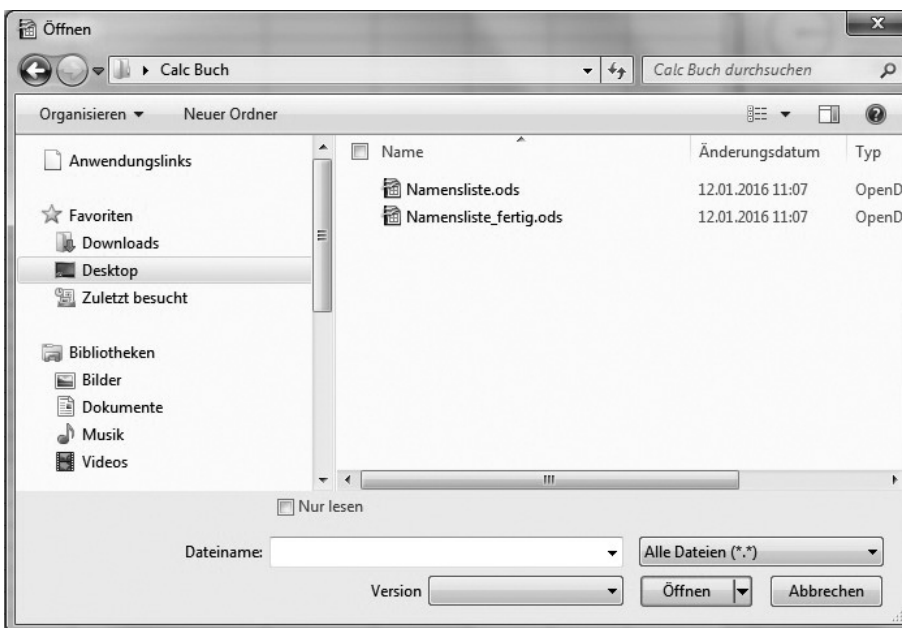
Öffnen

Calc Buch

Calc Buch durchsuchen

Organisieren ▾ Neuer Ordner

Anwendungslinks

Favoriten
Downloads
Desktop
Zuletzt besucht

Bibliotheken
Bilder
Dokumente
Musik
Videos

| Name | Änderungsdatum | Typ |
|---|---|---|
| Namensliste.ods | 12.01.2016 11:07 | OpenD |
| Namensliste_fertig.ods | 12.01.2016 11:07 | OpenD |

Nur lesen

Dateiname:

Alle Dateien (\*.\*)

Version

Öffnen

Abbrechen